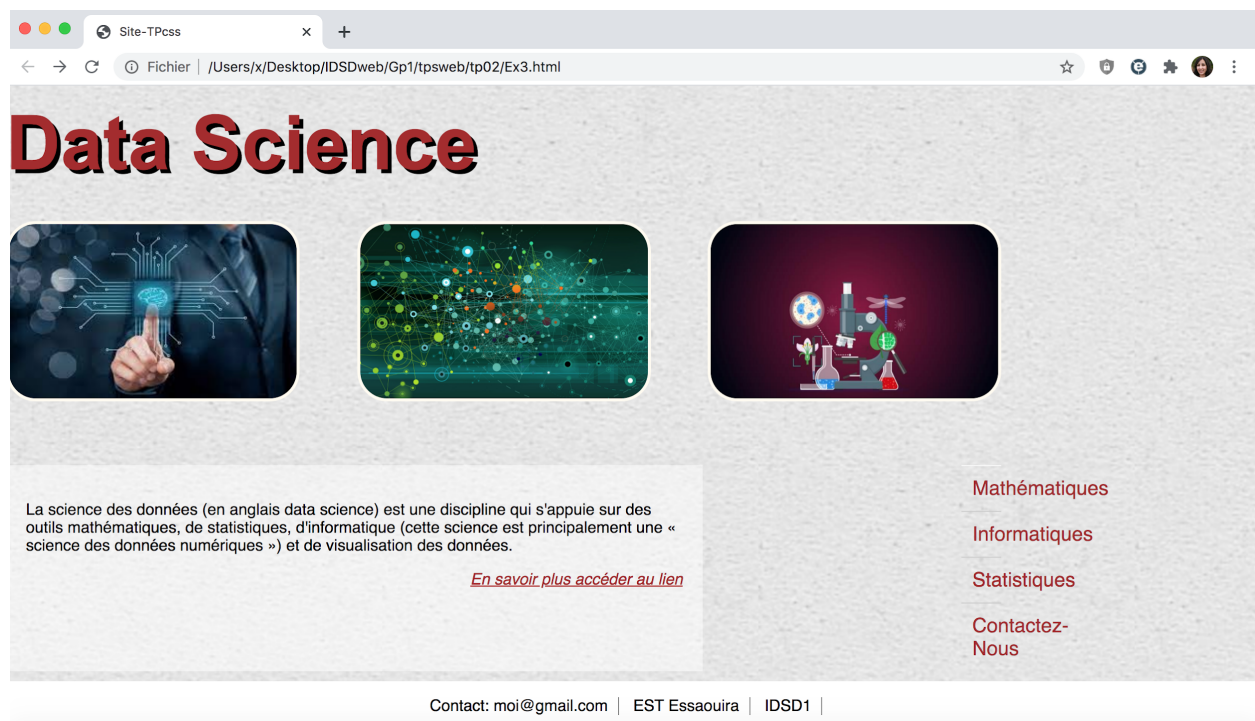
Site-TPcss

Fichier | /Users/x/Desktop/IDSDweb/Gp1/tpsweb/tp02/Ex3.html

Data Science

La science des données (en anglais data science) est une discipline qui s'appuie sur des outils mathématiques, de statistiques, d'informatique (cette science est principalement une « science des données numériques ») et de visualisation des données.

En savoir plus accéder au lien

Mathématiques

Informatiques

Statistiques

Contactez-Nous

Contact: moi@gmail.com | EST Essaouira | IDSD1 |